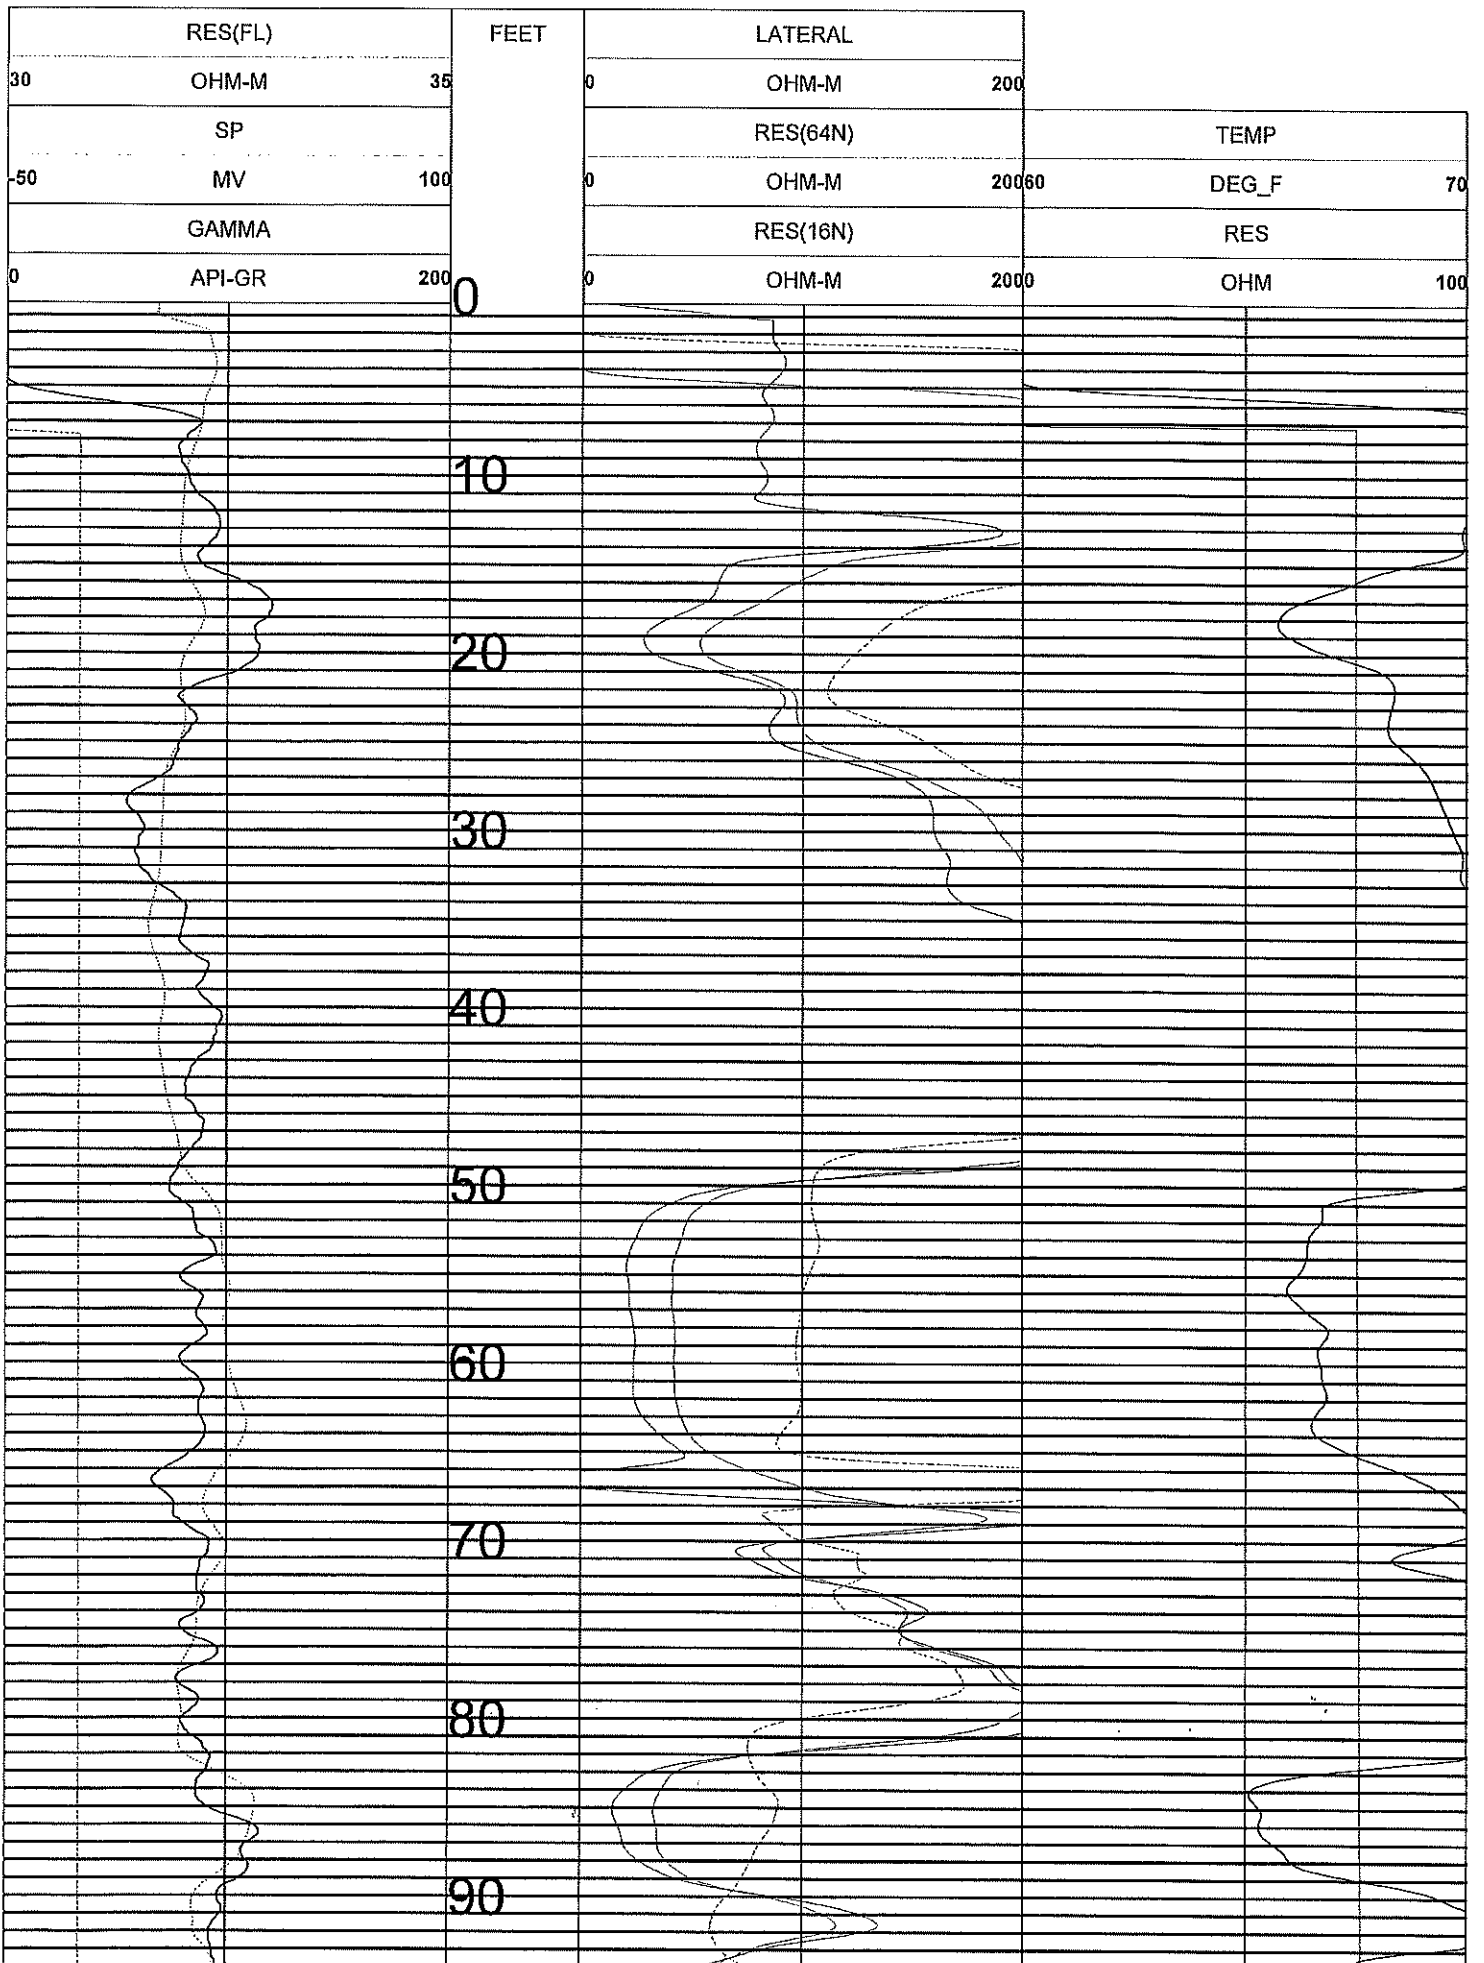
| RES(FL) | FEET | LATERAL | |
|---|---|---|---|
| 30 OHM-M 35 | | 0 OHM-M 200 | |
| SP | | RES(64N) | TEMP |
| -50 MV 100 | | 0 OHM-M 200 | 60 DEG_F 70 |
| GAMMA | | RES(16N) | RES |
| 0 API-GR 200 | | 0 OHM-M 200 | 0 OHM 100 |

0
10
20
30
40
50
60
70
80
90